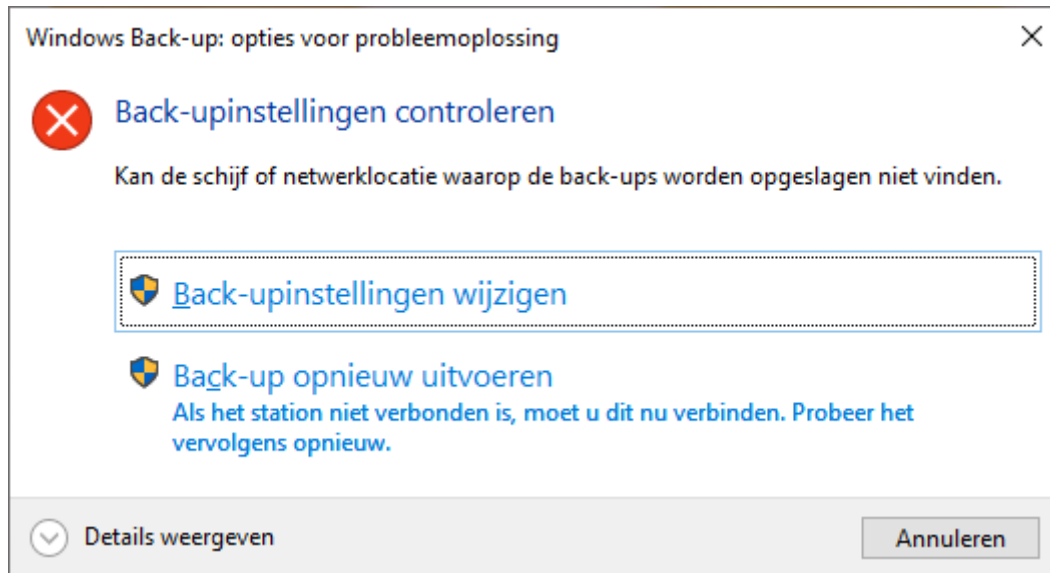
Windows Back-up: opties voor probleemoplossing

×

Back-upinstellingen controleren

Kan de schijf of netwerklocatie waarop de back-ups worden opgeslagen niet vinden.

Back-upinstellingen wijzigen

Back-up opnieuw uitvoeren
Als het station niet verbonden is, moet u dit nu verbinden. Probeer het vervolgens opnieuw.

Details weergeven

Annuleren